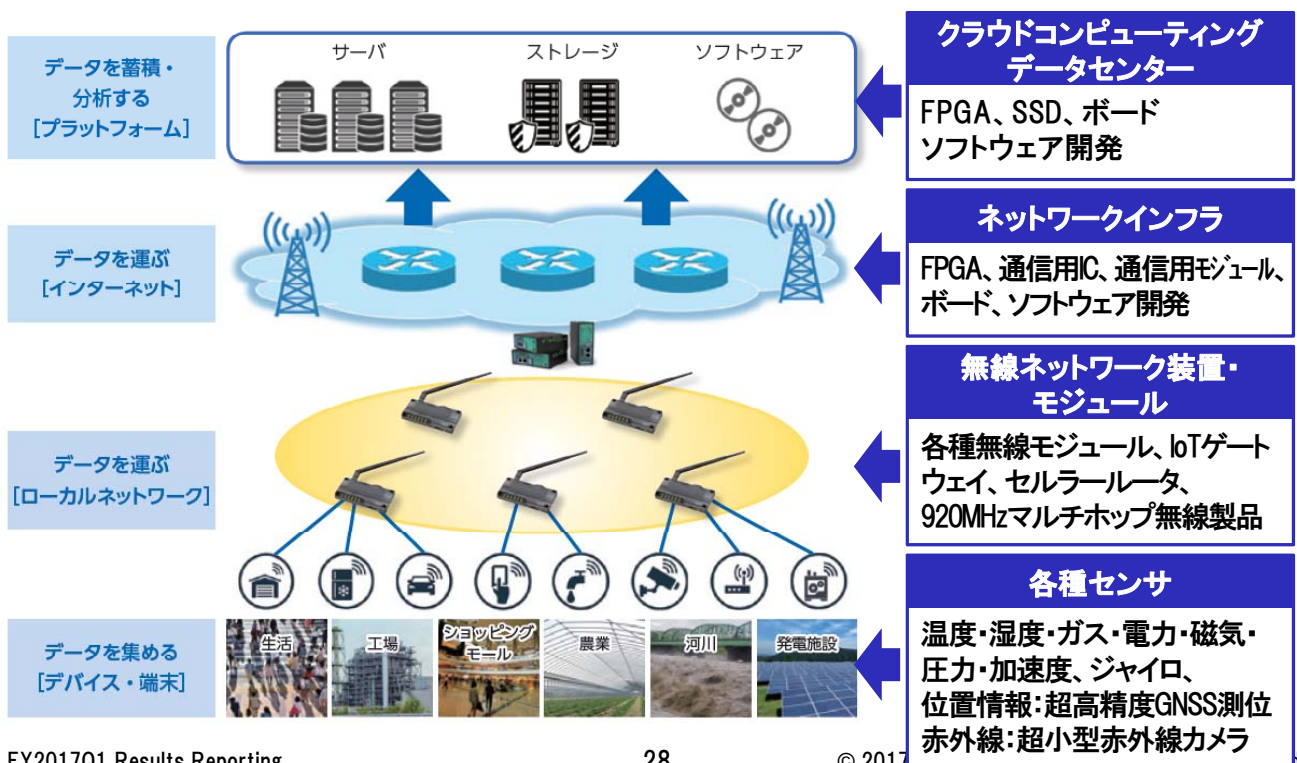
データを蓄積・分析する
[プラットフォーム]

サーバ
ストレージ
ソフトウェア

クラウドコンピューティング
データセンター

FPGA、SSD、ボード
ソフトウェア開発

データを運ぶ
[インターネット]

ネットワークインフラ

FPGA、通信用IC、通信用モジュール、ボード、ソフトウェア開発

無線ネットワーク装置・モジュール

データを運ぶ
[ローカルネットワーク]

各種無線モジュール、IoTゲートウェイ、セルラールータ、920MHzマルチホップ無線製品

各種センサ

データを集める
[デバイス・端末]

生活
工場
ショッピングモール
農業
河川
発電施設

温度・湿度・ガス・電力・磁気・圧力・加速度、ジャイロ、
位置情報:超高精度GNSS測位
赤外線:超小型赤外線カメラ

FY2017Q1 Results Reporting
28
© 2017